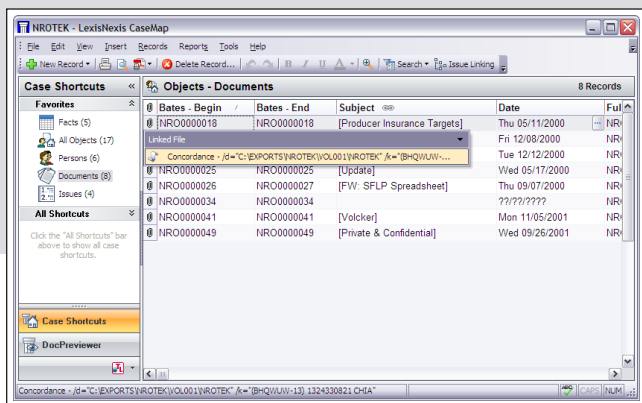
NROTEK - LexisNexis CaseMap

File Edit View Insert Records Reports Tools Help

New Record · Delete Record... Search · Issue Linking

Case Shortcuts «

Favorites

Facts (5)
All Objects (17)
Persons (6)
Documents (8)
Issues (4)

All Shortcuts

Click the "All Shortcuts" bar above to show all case shortcuts.

Case Shortcuts
DocPreviewer

Objects - Documents
8 Records

| | Bates - Begin | Bates - End | Subject | Date | Ful |
|---|---|---|---|---|---|
| | NRO0000018 | NRO0000018 | [Producer Insurance Targets] | Thu 05/11/2000 | NR |
| | | | | Fri 12/08/2000 | NR |
| | | | | Tue 12/12/2000 | NR |
| | NRO0000025 | NRO0000025 | [Update] | Wed 05/17/2000 | NR |
| | NRO0000026 | NRO0000027 | [FW: SFLP Spreadsheet] | Thu 09/07/2000 | NR |
| | NRO0000034 | NRO0000034 | | ??/??/???? | NR |
| | NRO0000041 | NRO0000041 | [Volcker] | Mon 11/05/2001 | NR |
| | NRO0000049 | NRO0000049 | [Private & Confidential] | Wed 09/26/2001 | NR |

Linked File
Concordance - /d="C:\EXPORTS\NROTEK\VOL001\NROTEK" /k="{BHQWUW-...

Concordance - /d="C:\EXPORTS\NROTEK\VOL001\NROTEK" /k="{BHQWUW-13} 1324330821 CHIA"
CAPS NUM